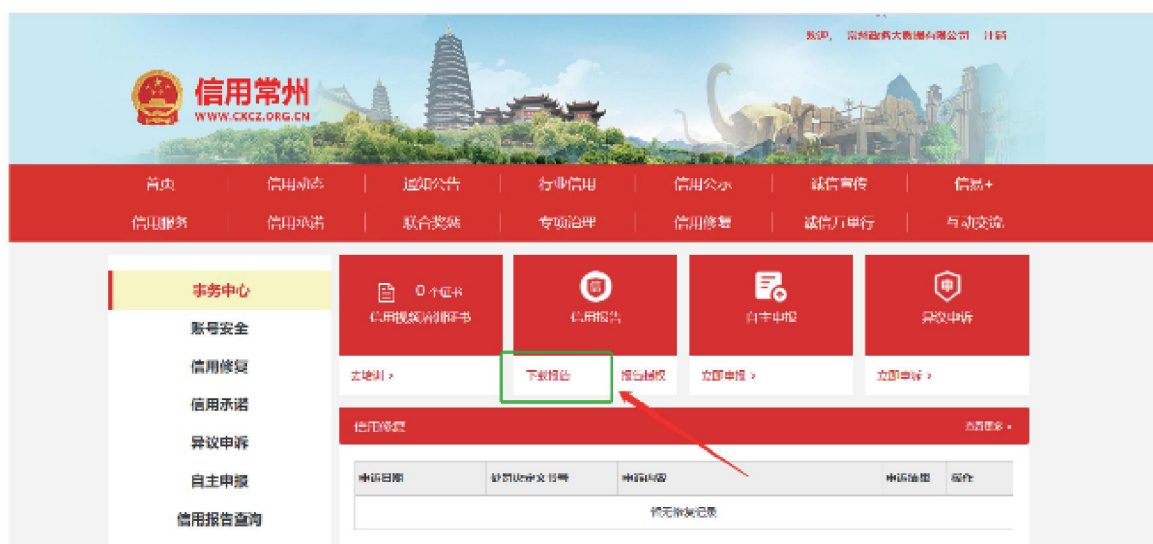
欢迎，常州政务大数据有限公司 注销

信用常州
WWW.CXCZ.ORG.CN

首页 | 信用动态 | 通知公告 | 行业信用 | 信用公示 | 诚信宣传 | 信易+
信用服务 | 信用承诺 | 联合奖惩 | 专项治理 | 信用修复 | 诚信万里行 | 互动交流

事务中心
账号安全
信用修复
信用承诺
异议申诉
自主申报
信用报告查询

0 个证书
信用修复培训证书
去培训 >

信用报告
下载报告 报告授权

自主申报
立即申报 >

异议申诉
立即申诉 >

信用修复 查看更多 >

| 申请日期 | 处罚决定文书号 | 申请内容 | 申请流程 | 操作 |
|---|---|---|---|---|
| 暂无修复记录 | | | | |